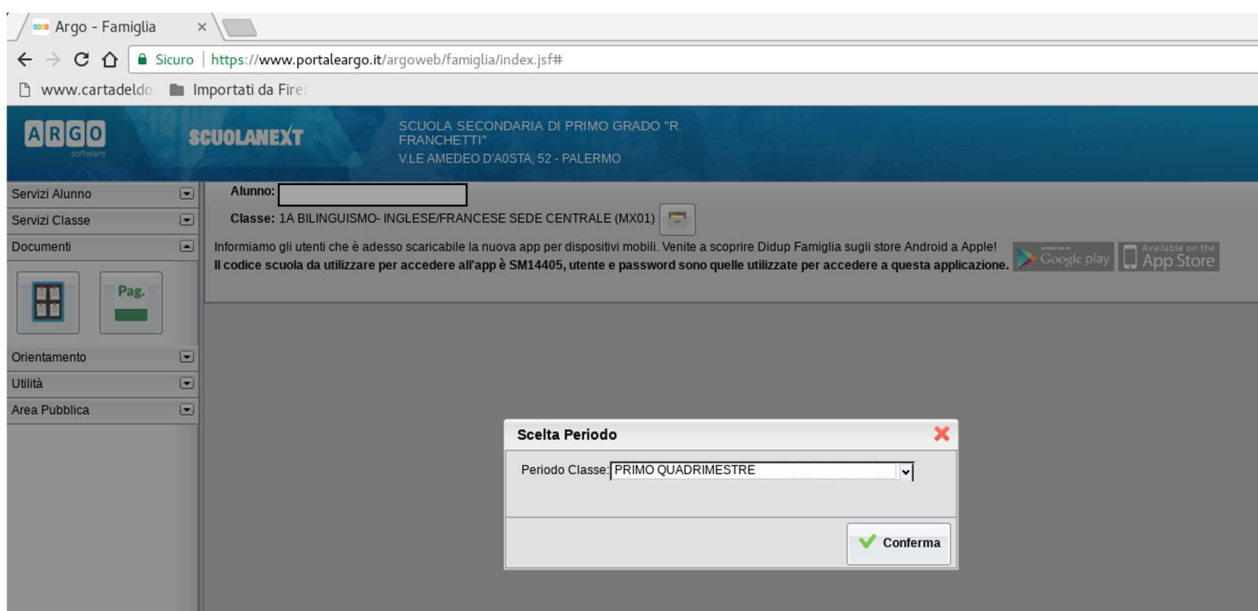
Argo - Famiglia ×

Sicuro | https://www.portaleargo.it/argoweb/famiglia/index.jsf#

www.cartadeldo Importati da Fire

ARGO software

SCUOLANEXT

SCUOLA SECONDARIA DI PRIMO GRADO "R. FRANCHETTI"
V.LE AMEDEO D'A0STA, 52 - PALERMO

Servizi Alunno
Servizi Classe
Documenti

Pag.

Orientamento
Utilità
Area Pubblica

Alunno:
Classe: 1A BILINGUISMO- INGLESE/FRANCESE SEDE CENTRALE (MX01)

Informiamo gli utenti che è adesso scaricabile la nuova app per dispositivi mobili. Venite a scoprire Didup Famiglia sugli store Android a Apple!
Il codice scuola da utilizzare per accedere all'app è SM14405, utente e password sono quelle utilizzate per accedere a questa applicazione.

Google play

Available on the App Store

Scelta Periodo

Periodo Classe: PRIMO QUADRIMESTRE

Conferma